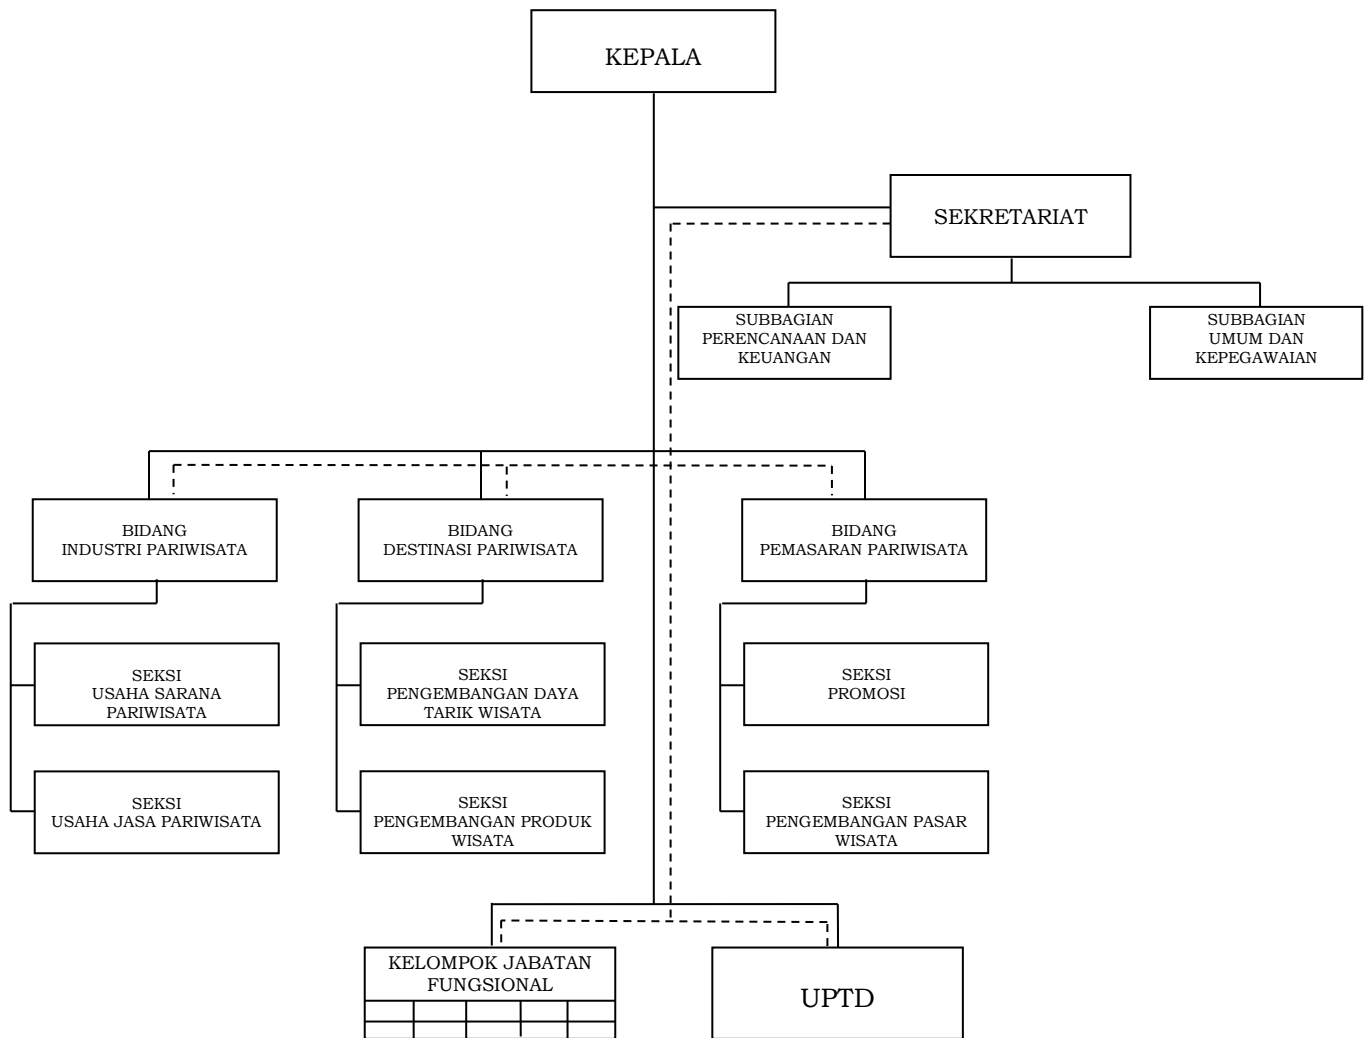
KEPALA

SEKRETARIAT

SUBBAGIAN PERENCANAAN DAN KEUANGAN

SUBBAGIAN UMUM DAN KEPEGAWAIAN

BIDANG INDUSTRI PARIWISATA

BIDANG DESTINASI PARIWISATA

BIDANG PEMASARAN PARIWISATA

SEKSI USAHA SARANA PARIWISATA

SEKSI USAHA JASA PARIWISATA

SEKSI PENGEMBANGAN DAYA TARIK WISATA

SEKSI PENGEMBANGAN PRODUK WISATA

SEKSI PROMOSI

SEKSI PENGEMBANGAN PASAR WISATA

KELOMPOK JABATAN FUNGSIONAL

UPTD